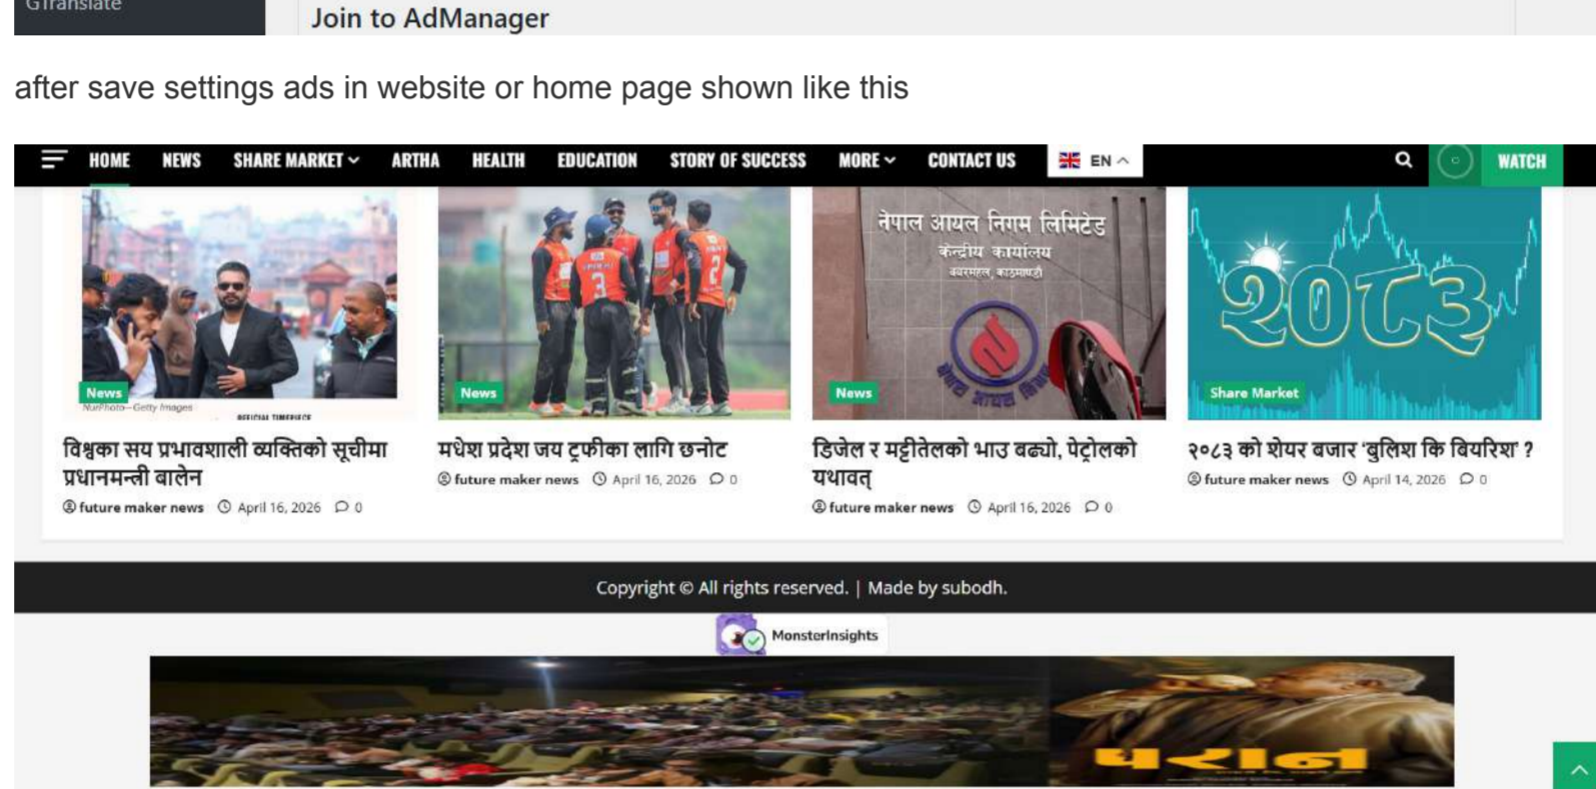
GTranslate

Join to AdManager

after save settings ads in website or home page shown like this

HOME NEWS SHARE MARKET ARTHA HEALTH EDUCATION STORY OF SUCCESS MORE CONTACT US EN WATCH

News
NurPhoto—Getty Images
विश्वका सय प्रभावशाली व्यक्तिको सूचीमा प्रधानमन्त्री बालेन
future maker news April 16, 2026 0

News
मधेश प्रदेश जय ट्रफीका लागि छनोट
future maker news April 16, 2026 0

नेपाल आयल निगम लिमिटेड
केन्द्रीय कार्यालय
बबरमहल, काठमाडौं
News
डिजेल र मट्टीतेलको भाउ बढ्यो, पेट्रोलको यथावत्
future maker news April 16, 2026 0

२०८३
Share Market
२०८३ को शेयर बजार 'बुलिश कि बियरिश' ?
future maker news April 14, 2026 0

Copyright © All rights reserved. | Made by subodh.

MonsterInsights

परान